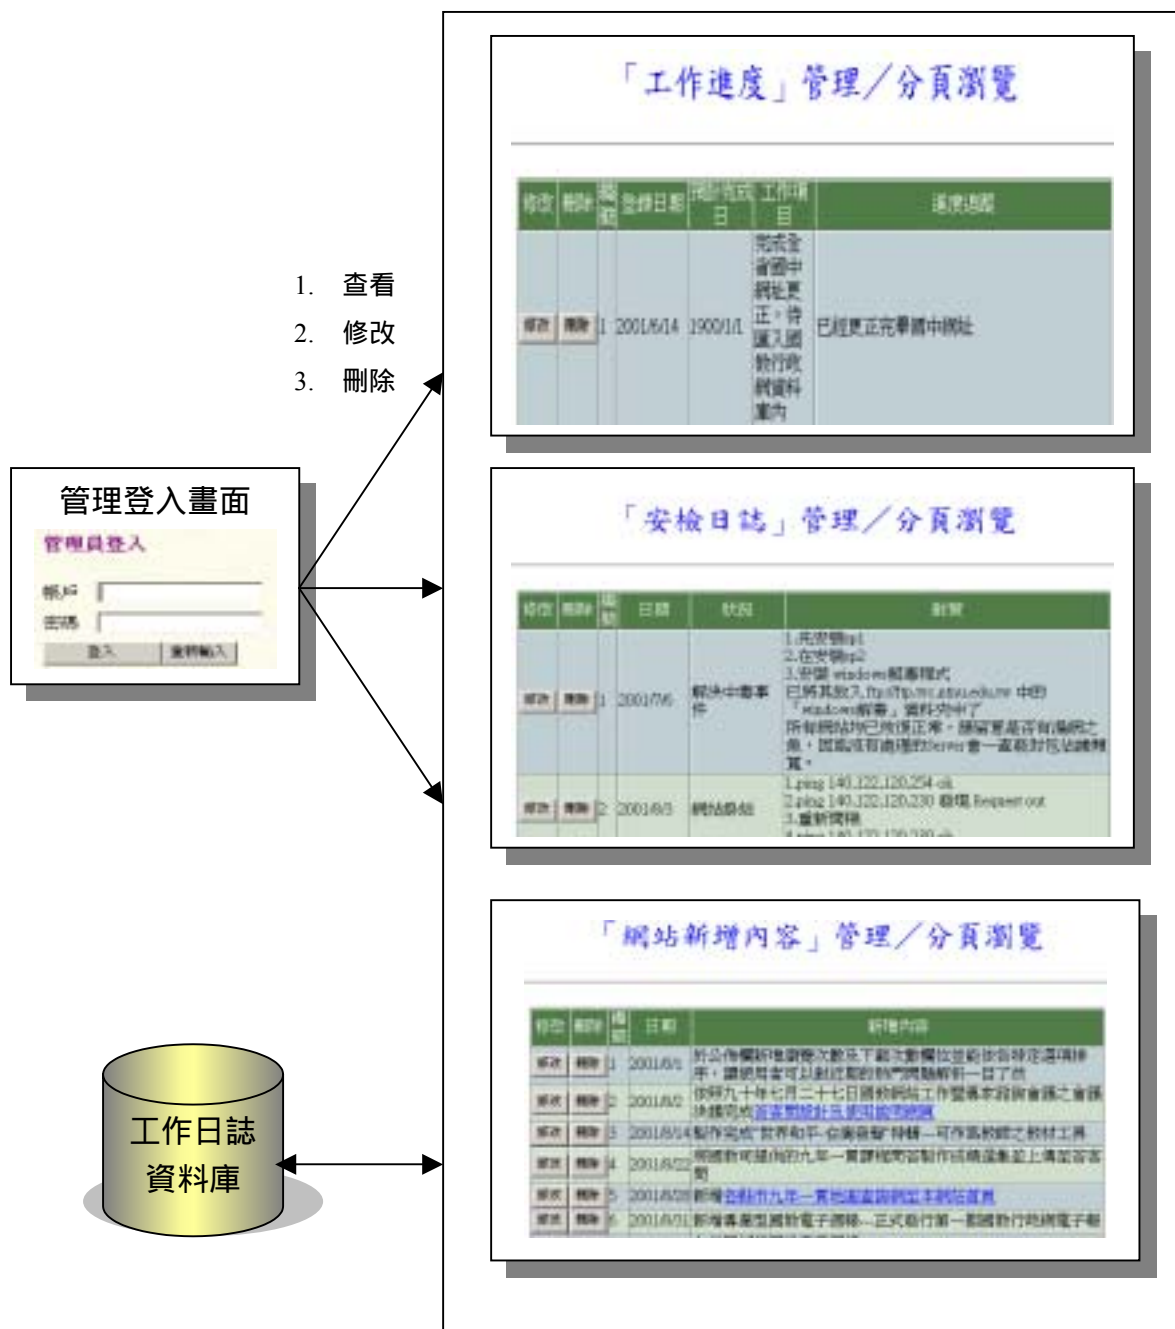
「工作進度」管理／分頁瀏覽

| 修改 | 刪除 | 編號 | 登錄日期 | 預計完成日 | 工作項目 | 進度說明 |
|---|---|---|---|---|---|---|
| 修改 | 刪除 | 1 | 2001/6/14 | 1900/1/1 | 完成全省國中網址更正，待匯入國教行政網資料庫內 | 已經更正完畢國中網址 |

1. 查看
2. 修改
3. 刪除

管理登入畫面

管理員登入

帳號
密碼
登入 重新輸入

「安檢日誌」管理／分頁瀏覽

| 修改 | 刪除 | 編號 | 日期 | 狀況 | 對策 |
|---|---|---|---|---|---|
| 修改 | 刪除 | 1 | 2001/7/6 | 解決中毒事件 | 1.先安裝sp1 2.在安裝sp2 3.安裝 windows解毒程式 已將其放入ftp://ftp.mc.ntnu.edu.tw 中的「windows解毒」資料夾中了 所有網站均已恢復正常，請留意是否有漏網之魚，因為沒有適當的server會一直發封包給誰與 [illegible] |
| 修改 | 刪除 | 2 | 2001/6/3 | 網站斷線 | 1.ping 140.122.120.254 ok 2.ping 140.122.120.230 發現 Request out 3.重新開機 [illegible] |

「網站新增內容」管理／分頁瀏覽

| 修改 | 刪除 | 編號 | 日期 | 新增內容 |
|---|---|---|---|---|
| 修改 | 刪除 | 1 | 2001/6/1 | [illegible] |
| 修改 | 刪除 | 2 | 2001/6/2 | 依照九十年七月二十七日國教網站工作暨專案規劃會議之會議決議可將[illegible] |
| 修改 | 刪除 | 3 | 2001/6/14 | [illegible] |
| 修改 | 刪除 | 4 | 2001/6/22 | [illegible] |
| 修改 | 刪除 | 5 | 2001/6/28 | 新增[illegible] |
| 修改 | 刪除 | 6 | 2001/6/31 | 新增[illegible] |

工作日誌
資料庫